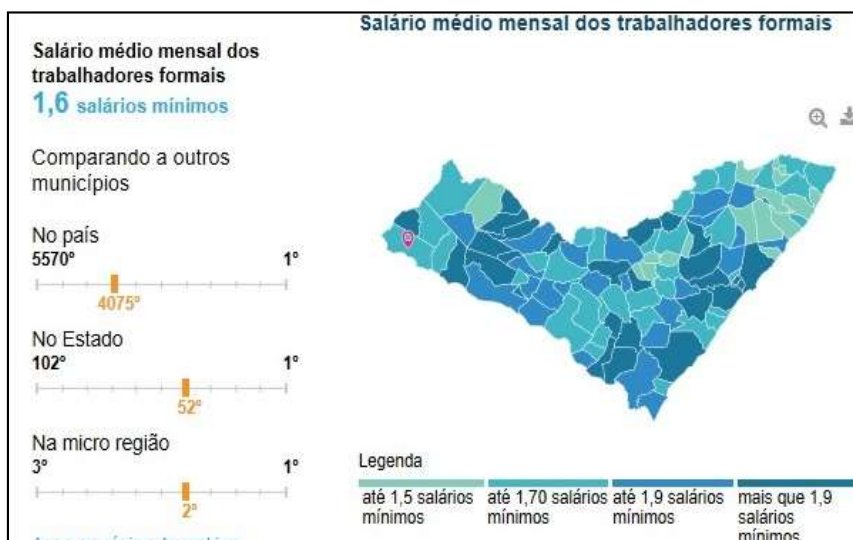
Salário médio mensal dos trabalhadores formais
1,6 salários mínimos

Comparando a outros municípios

No país
5570º
1º
4075º

No Estado
102º
1º
52º

Na micro região
3º
1º
2º

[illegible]

Salário médio mensal dos trabalhadores formais

Legenda
até 1,5 salários mínimos
até 1,70 salários mínimos
até 1,9 salários mínimos
mais que 1,9 salários mínimos